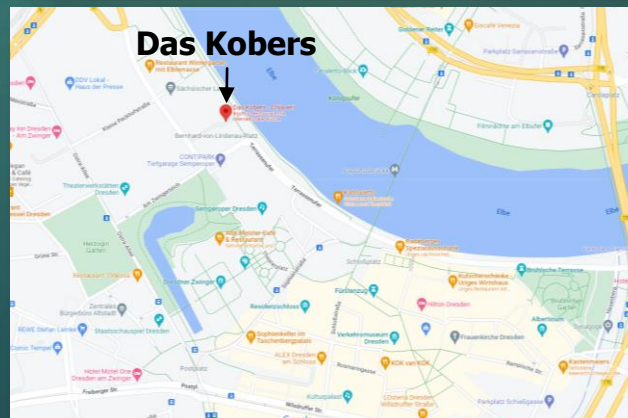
Das Kobers

Restaurant Wintergarten mit Elbterrasse
Sächsischer Landtag
Das Kobers - Chiaveri
DDV Lokal - Haus der Presse
Bernhard-von-Lindenau-Platz
CONTIPARK Tiefgarage Semperoper
Theaterwerkstätten Dresden
Semperoper Dresden
Alte Meister Café & Restaurant
Dresdner Zwinger
Residenzschloss
Fürstenzug
Hilton Dresden
Frauenkirche Dresden
Verkehrsmuseum Dresden
Sophienkeller im Taschenbergpalais
ALEX Dresden am Schloss
KOK van KOK
Kulturpalast
Kastenmeiers
Parkplatz Schießgasse
Albertinum
Brühlsche Terrasse
Radisson Blu Gewandhaus
Hotel Motel One Dresden am Zwinger
Staatsschauspiel Dresden
REWE Stefan Lehmann
Cosmic Tempel
Zentralhaltestelle
Herzogin Garten
Restaurant Ostra
Goldener Reiter
Parkplatz Semperoper
Elbe
Terrassenufer
Schloßplatz
Kunsthofpassage
Filmnächte am Elbufer
Augustusbrücke
Freiberger Str.
Wilsdruffer Str.
Postplatz
Ostra-Allee
Kleine Packhofstraße
Devrientstraße
Sophienstraße
Schloßstraße
Galeriestraße
Am Zwingerteich
Grüne Str.
Brühlsche Gasse
Kreuzstraße
Bürgerhaus Altstadt
Coselpalais
Kulturbaustelle Dresden